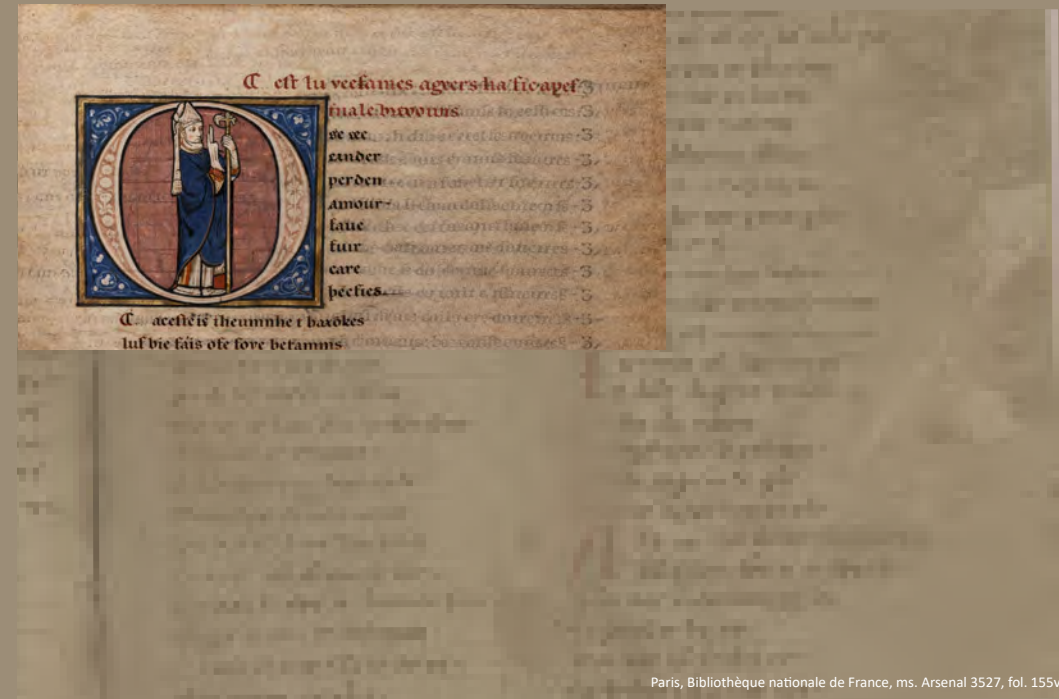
Cest lu vecfames agers ha fiz apel
tuale bavovuis
ve ecc
cander
perden
amour
faue
fuir
care
pecfies
acestes theumhe t baxokes
luf bie fais ofe fove betamnis

Paris, Bibliothèque nationale de France, ms. Arsenal 3527, fol. 155v